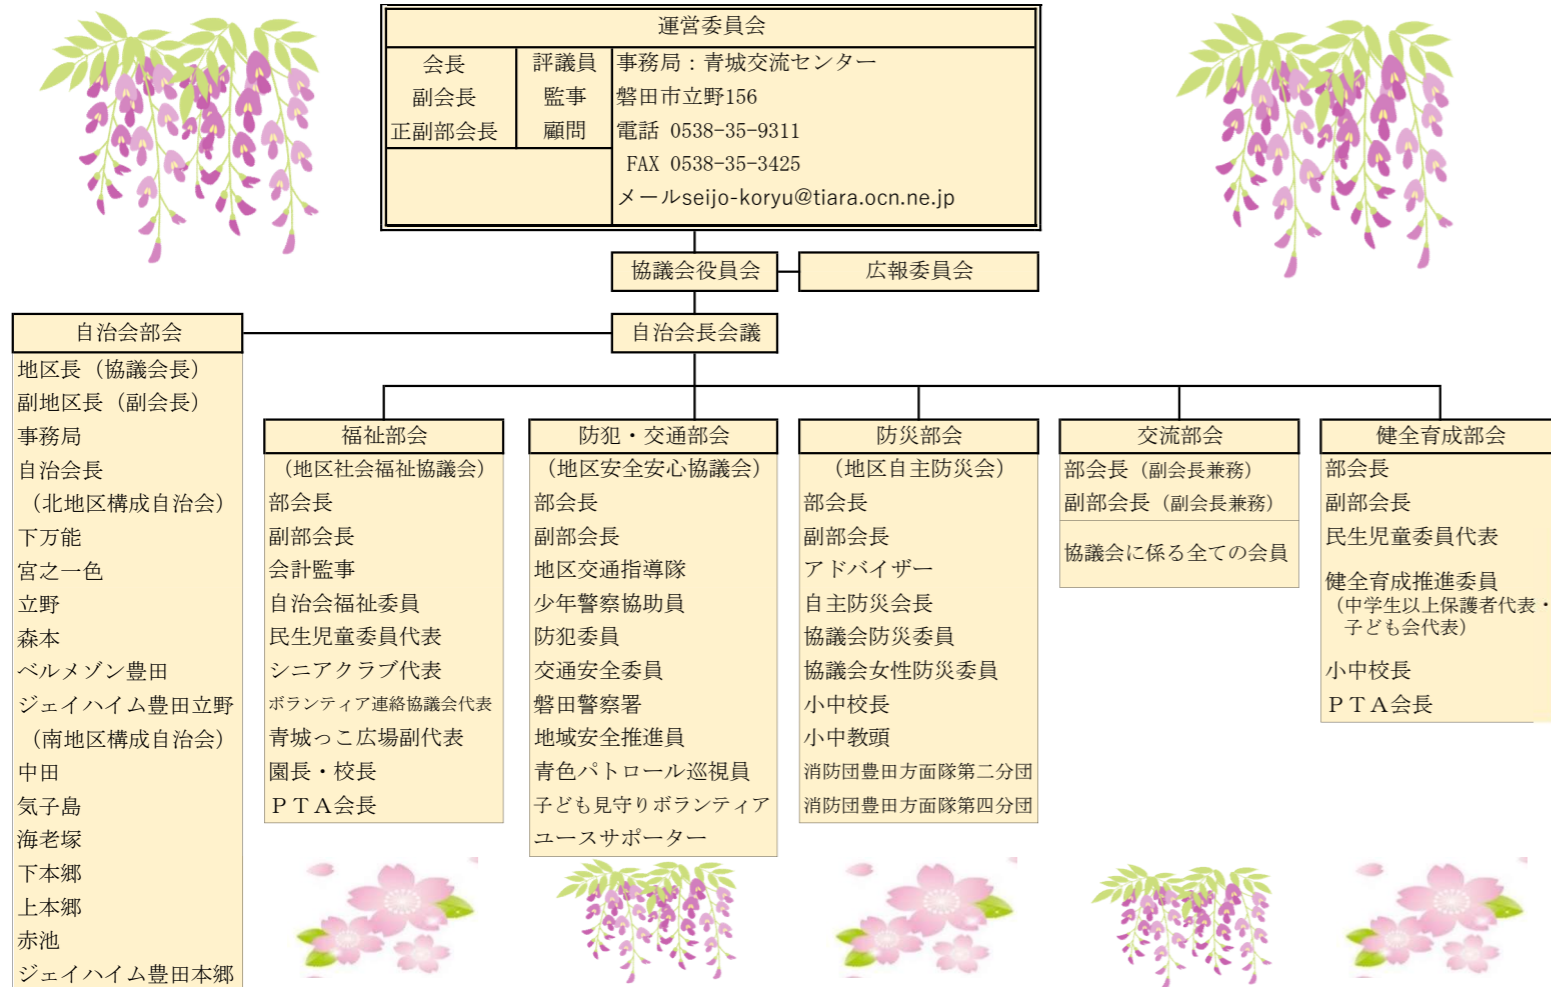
運営委員会

会長
副会長
正副部会長

評議員
監事
顧問

事務局：青城交流センター
磐田市立野156
電話 0538-35-9311
FAX 0538-35-3425
メールseijo-koryu@tiara.ocn.ne.jp

協議会役員会

広報委員会

自治会部会
地区長（協議会長）
副地区長（副会長）
事務局
自治会長
（北地区構成自治会）
下万能
宮之一色
立野
森本
ベルメゾン豊田
ジェイハイム豊田立野
（南地区構成自治会）
中田
気子島
海老塚
下本郷
上本郷
赤池
ジェイハイム豊田本郷

自治会長会議

福祉部会
（地区社会福祉協議会）
部会長
副部会長
会計監事
自治会福祉委員
民生児童委員代表
シニアクラブ代表
ボランティア連絡協議会代表
青城っこ広場副代表
園長・校長
ＰＴＡ会長

防犯・交通部会
（地区安全安心協議会）
部会長
副部会長
地区交通指導隊
少年警察協助員
防犯委員
交通安全委員
磐田警察署
地域安全推進員
青色パトロール巡視員
子ども見守りボランティア
ユースサポーター

防災部会
（地区自主防災会）
部会長
副部会長
アドバイザー
自主防災会長
協議会防災委員
協議会女性防災委員
小中校長
小中教頭
消防団豊田方面隊第二分団
消防団豊田方面隊第四分団

交流部会
部会長（副会長兼務）
副部会長（副会長兼務）
協議会に係る全ての会員

健全育成部会
部会長
副部会長
民生児童委員代表
健全育成推進委員
（中学生以上保護者代表・子ども会代表）
小中校長
ＰＴＡ会長